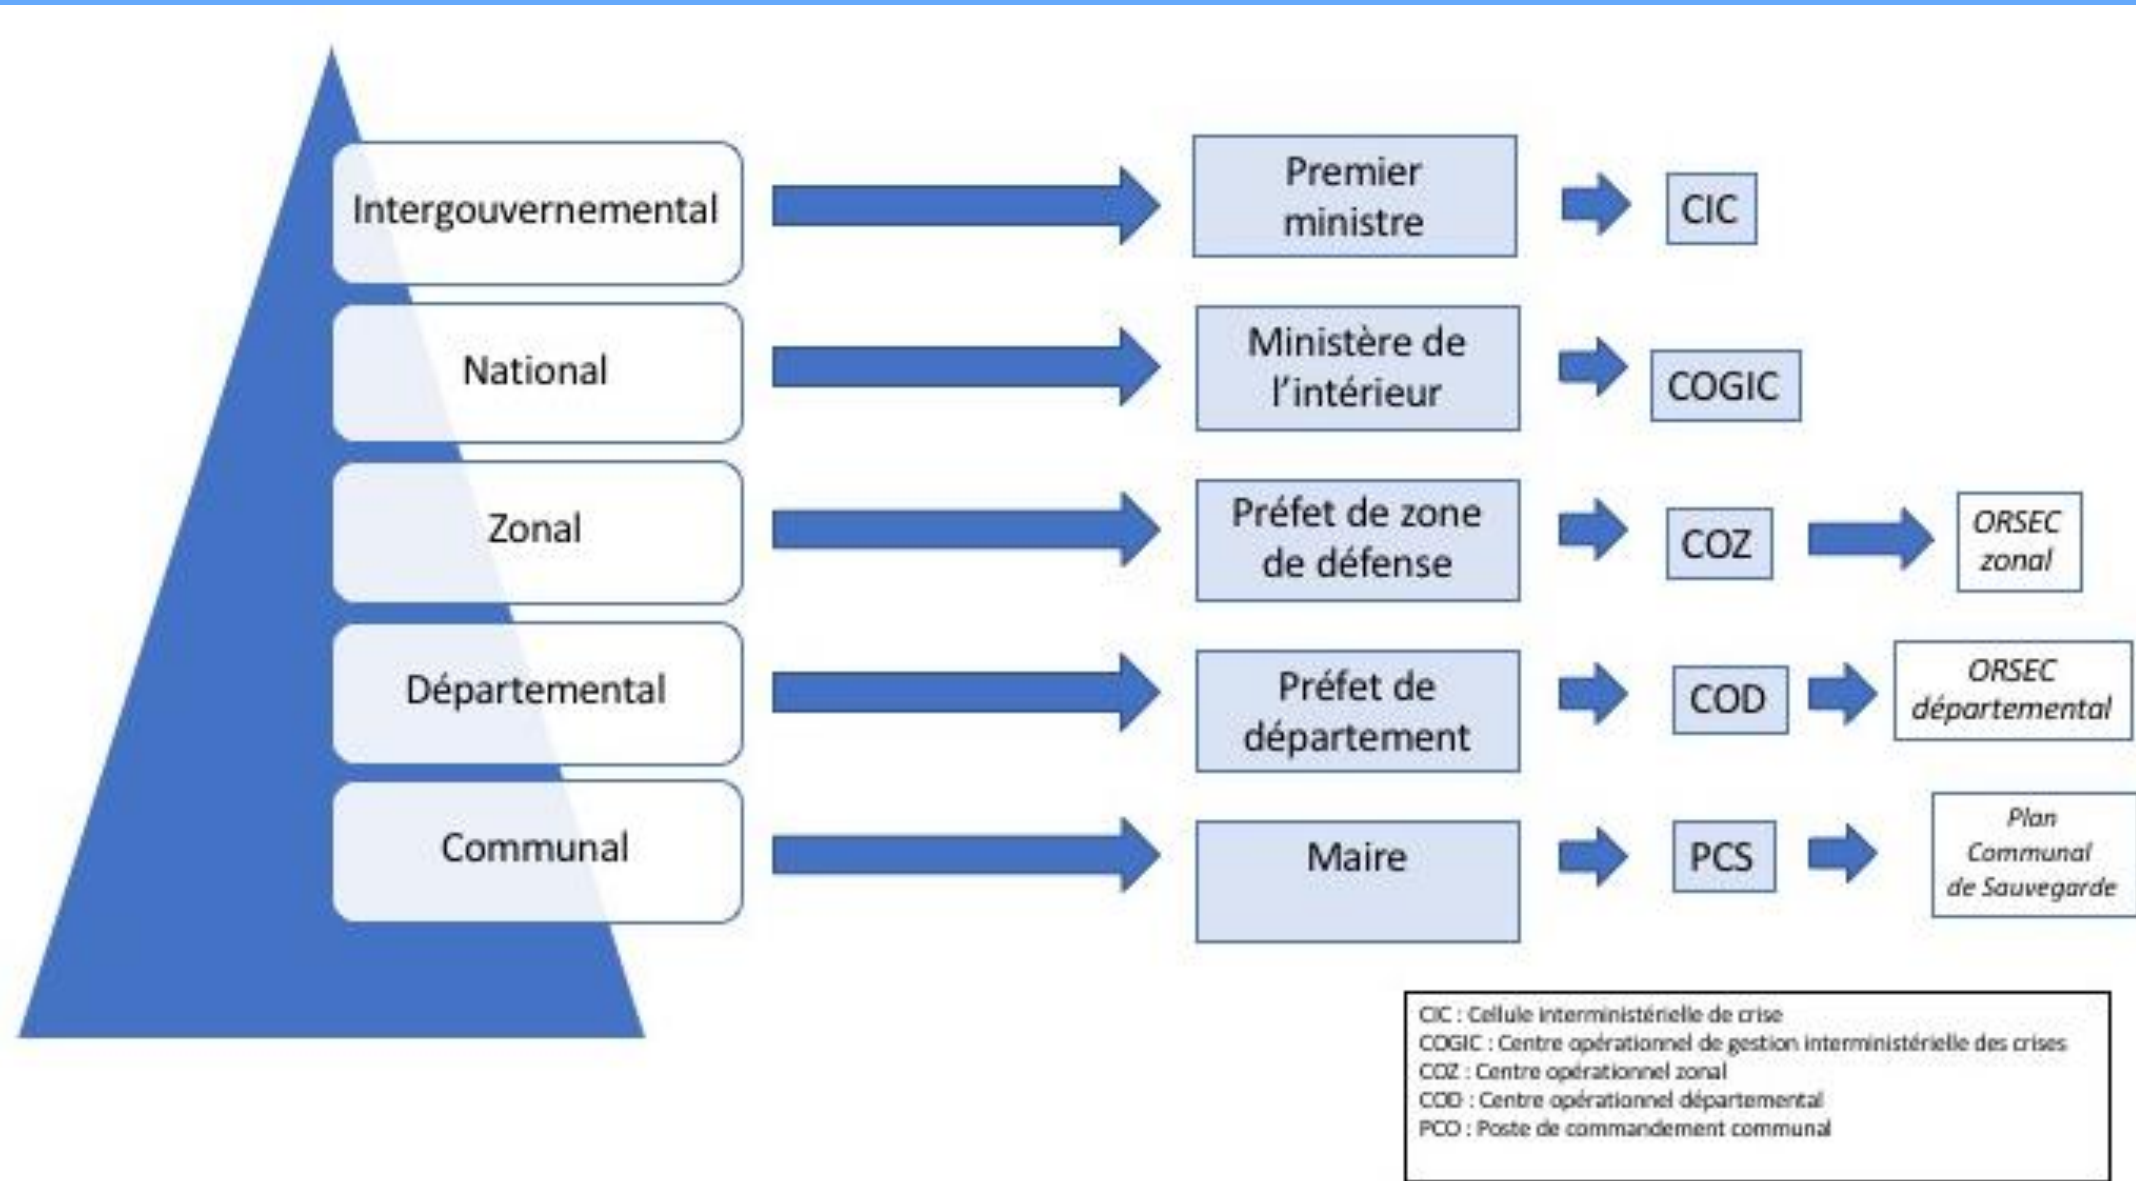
Intergouvernemental

Premier ministre

CIC

National

Ministère de l'intérieur

COGIC

Zonal

Préfet de zone de défense

COZ

ORSEC zonal

Départemental

Préfet de département

COD

ORSEC départemental

Communal

Maire

PCS

Plan Communal de Sauvegarde

CIC : Cellule interministérielle de crise
COGIC : Centre opérationnel de gestion interministérielle des crises
COZ : Centre opérationnel zonal
COD : Centre opérationnel départemental
PCO : Poste de commandement communal